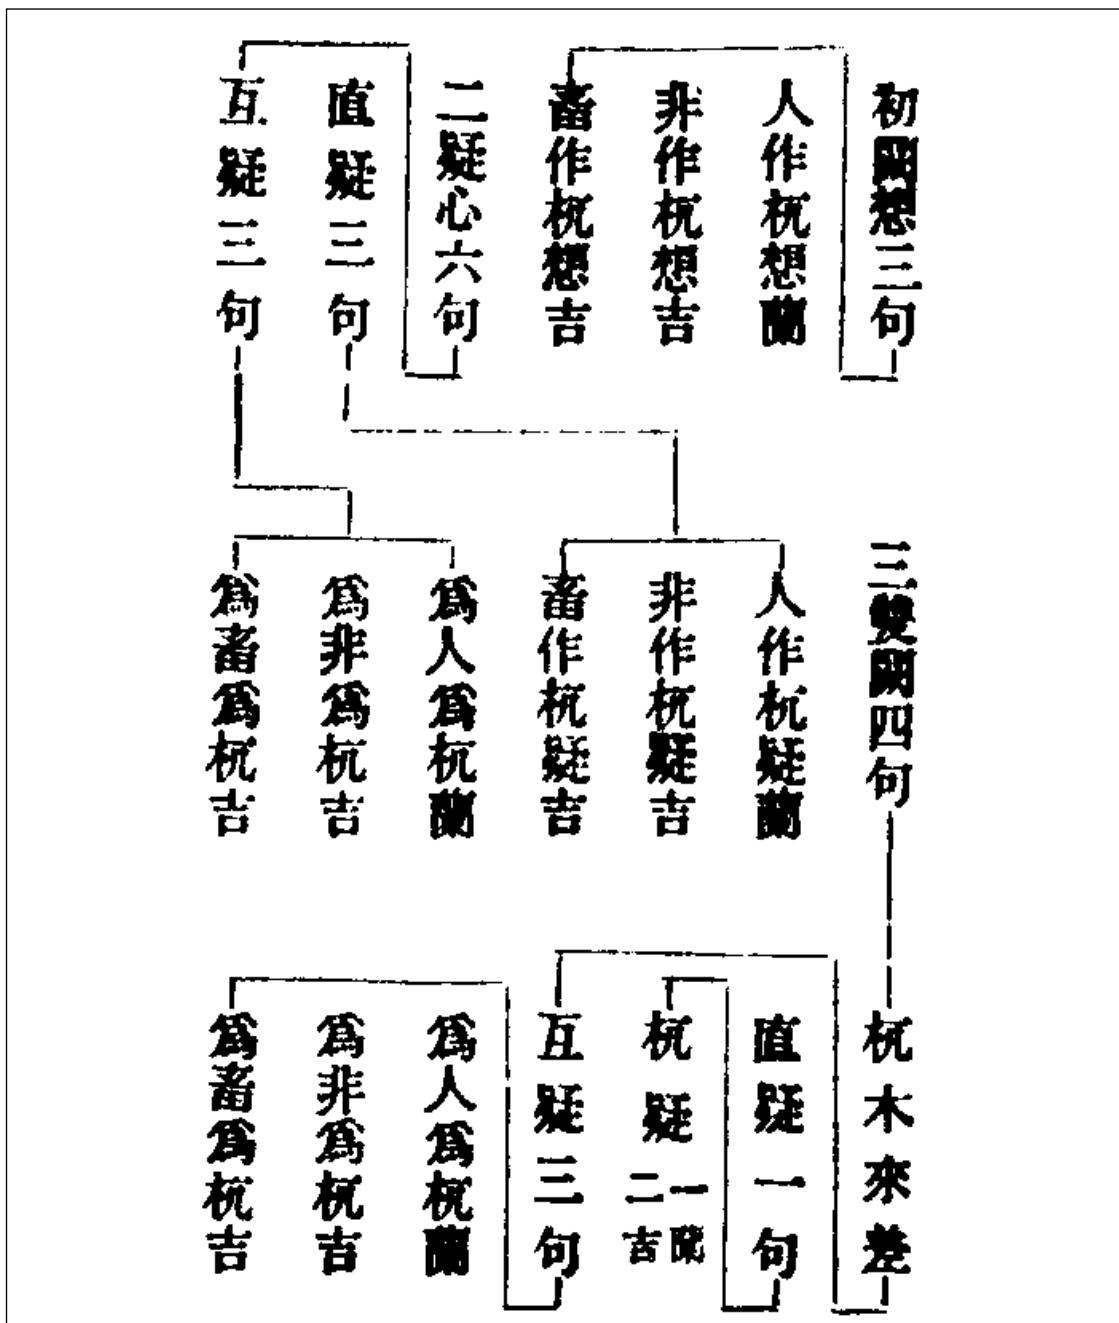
初闕想三句
人作杌想蘭
非作杌想吉
畜作杌想吉
二疑心六句
直疑三句
互疑三句

三雙闕四句
人作杌疑蘭
非作杌疑吉
畜作杌疑吉
爲人爲杌蘭
爲非爲杌吉
爲畜爲杌吉

杌木來差
直疑一句
杌疑二 一蘭 吉
互疑三句
爲人爲杌蘭
爲非爲杌吉
爲畜爲杌吉